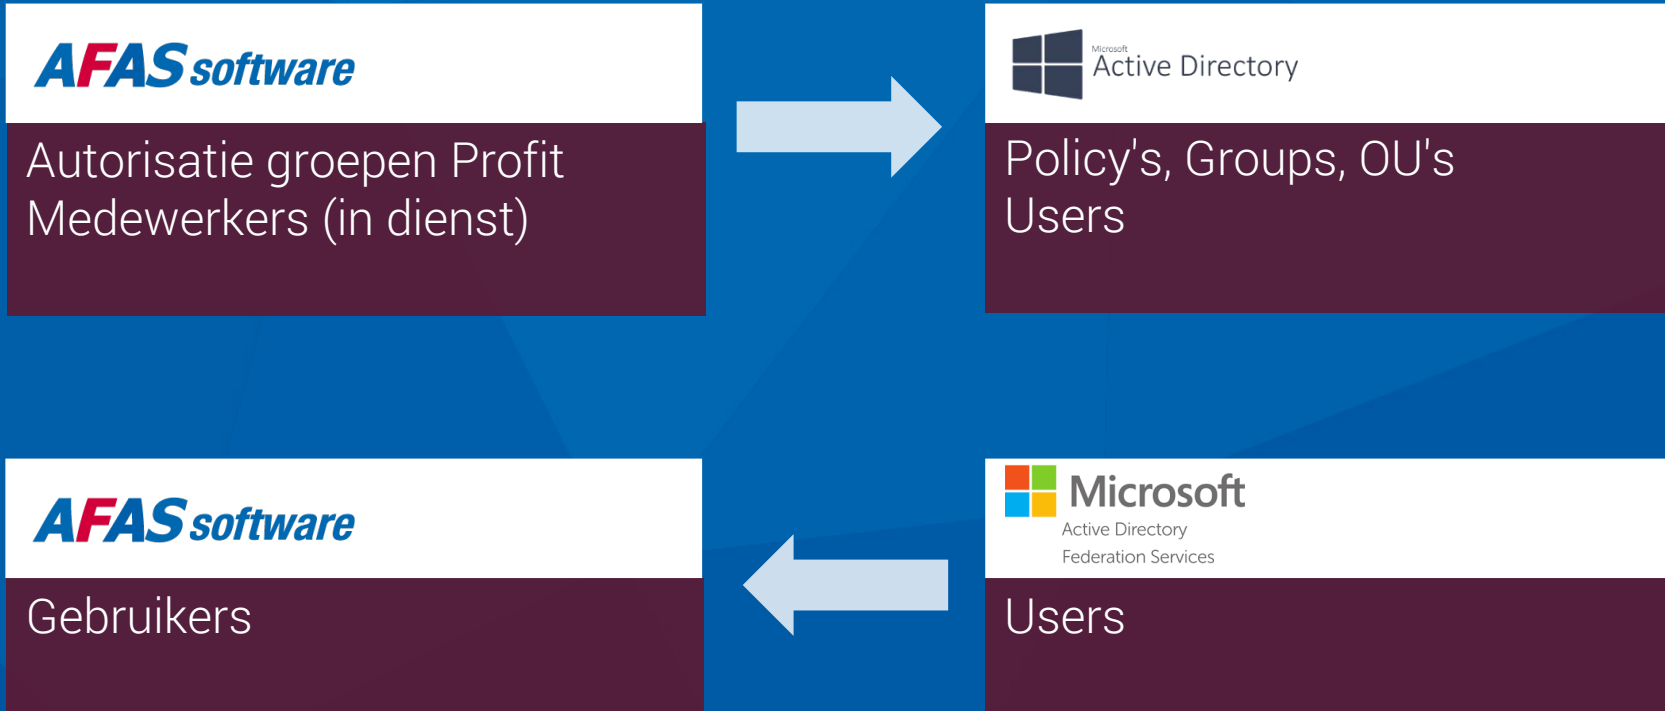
AFAS software

Autorisatie groepen Profit
Medewerkers (in dienst)

Microsoft
Active Directory

Policy's, Groups, OU's
Users

AFAS software

Gebruikers

Microsoft
Active Directory
Federation Services

Users